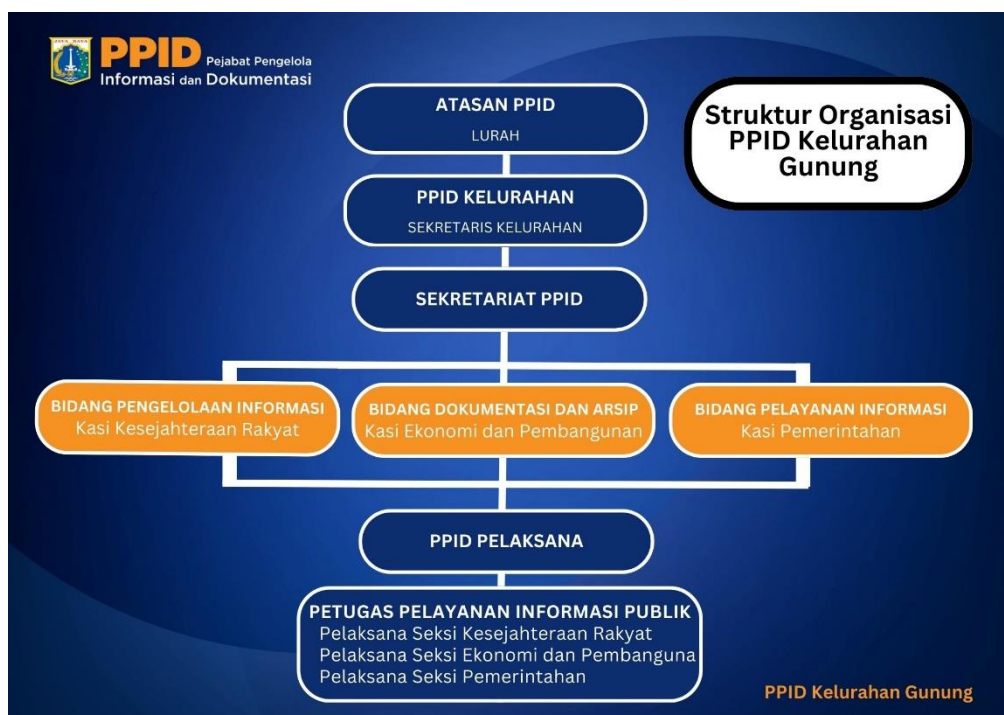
PPID Pejabat Pengelola Informasi dan Dokumentasi

Struktur Organisasi PPID Kelurahan Gunung

ATASAN PPID
LURAH

PPID KELURAHAN
SEKRETARIS KELURAHAN

SEKRETARIAT PPID

BIDANG PENGELOLAAN INFORMASI
Kasi Kesejahteraan Rakyat

BIDANG DOKUMENTASI DAN ARSIP
Kasi Ekonomi dan Pembangunan

BIDANG PELAYANAN INFORMASI
Kasi Pemerintahan

PPID PELAKSANA

PETUGAS PELAYANAN INFORMASI PUBLIK
Pelaksana Seksi Kesejahteraan Rakyat
Pelaksana Seksi Ekonomi dan Pembanguna
Pelaksana Seksi Pemerintahan

PPID Kelurahan Gunung